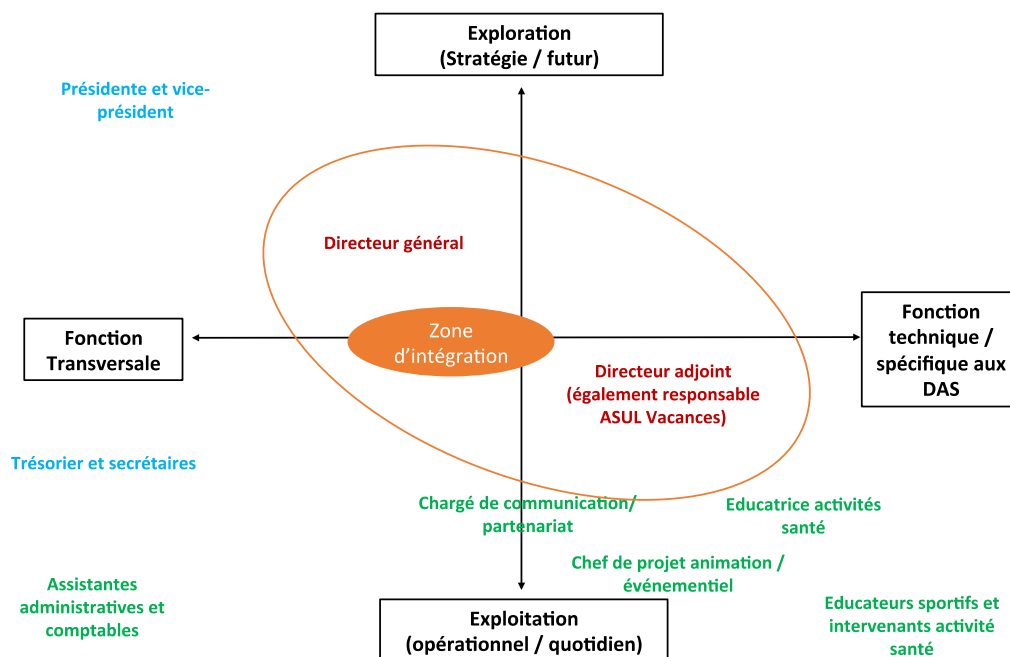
Exploration
(Stratégie / futur)

Présidente et vice-président

Directeur général

Fonction Transversale

Zone d'intégration

Fonction technique / spécifique aux DAS

Directeur adjoint (également responsable ASUL Vacances)

Trésorier et secrétaires

Chargé de communication/ partenariat

Educatrice activités santé

Chef de projet animation / événementiel

Assistantes administratives et comptables

Exploitation
(opérationnel / quotidien)

Educateurs sportifs et intervenants activité santé